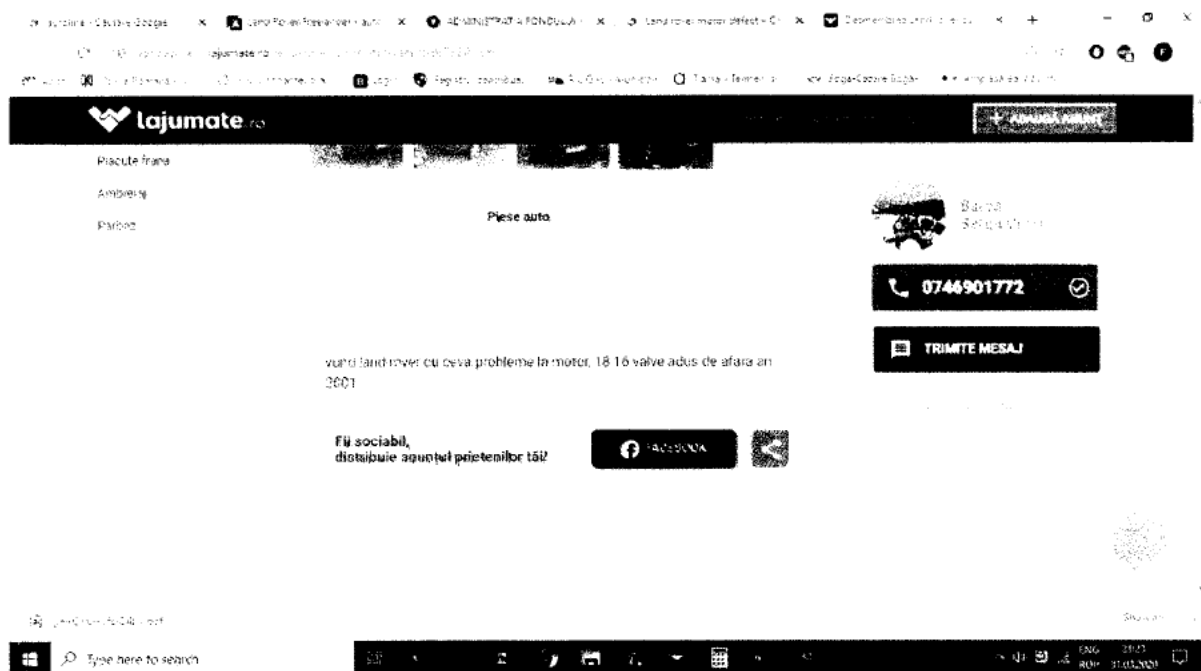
lajumate.ro

+ ADAUGĂ ANUNȚ

Placute frana

Ambreiaj

Parbriz

Piese auto

Barna
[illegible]

0746901772

TRIMITE MESAJ

vand land rover cu ceva probleme la motor, 18 16 valve adus de afara an 2001

Fii sociabil,
distribuie anunțul prietenilor tăi!

FACEBOOK

Type here to search

ENG
RO